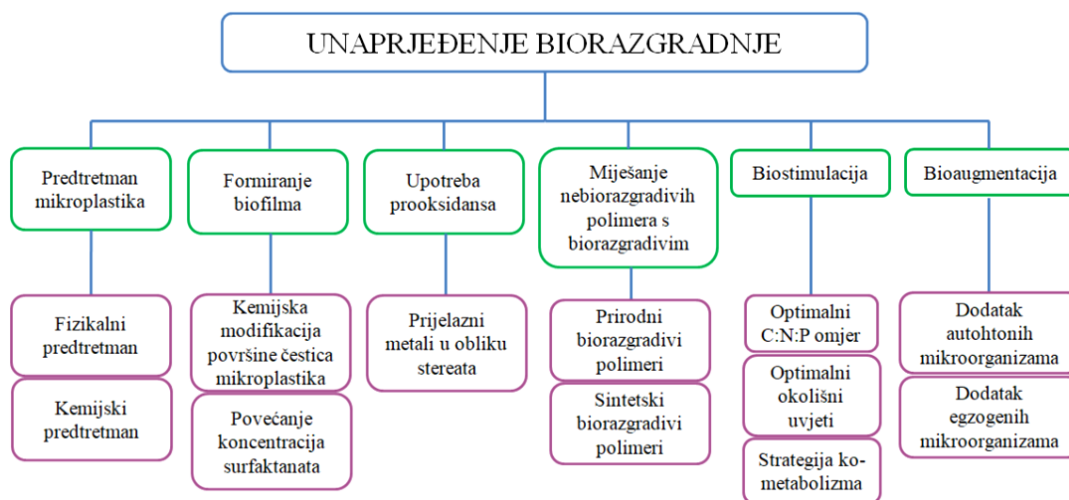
UNAPRJEĐENJE BIORAZGRADNJE

Predtretman mikroplastika

Fizikalni predtretman

Kemijski predtretman

Formiranje biofilma

Kemijska modifikacija površine čestica mikroplastika

Povećanje koncentracija surfaktanata

Upotreba prooksidansa

Prijelazni metali u obliku stereata

Miješanje nebiorazgradivih polimera s biorazgradivim

Prirodni biorazgradivi polimeri

Sintetski biorazgradivi polimeri

Biostimulacija

Optimalni C:N:P omjer

Optimalni okolišni uvjeti

Strategija ko-metabolizma

Bioaugmentacija

Dodatak autohtonih mikroorganizama

Dodatak egzogenih mikroorganizama